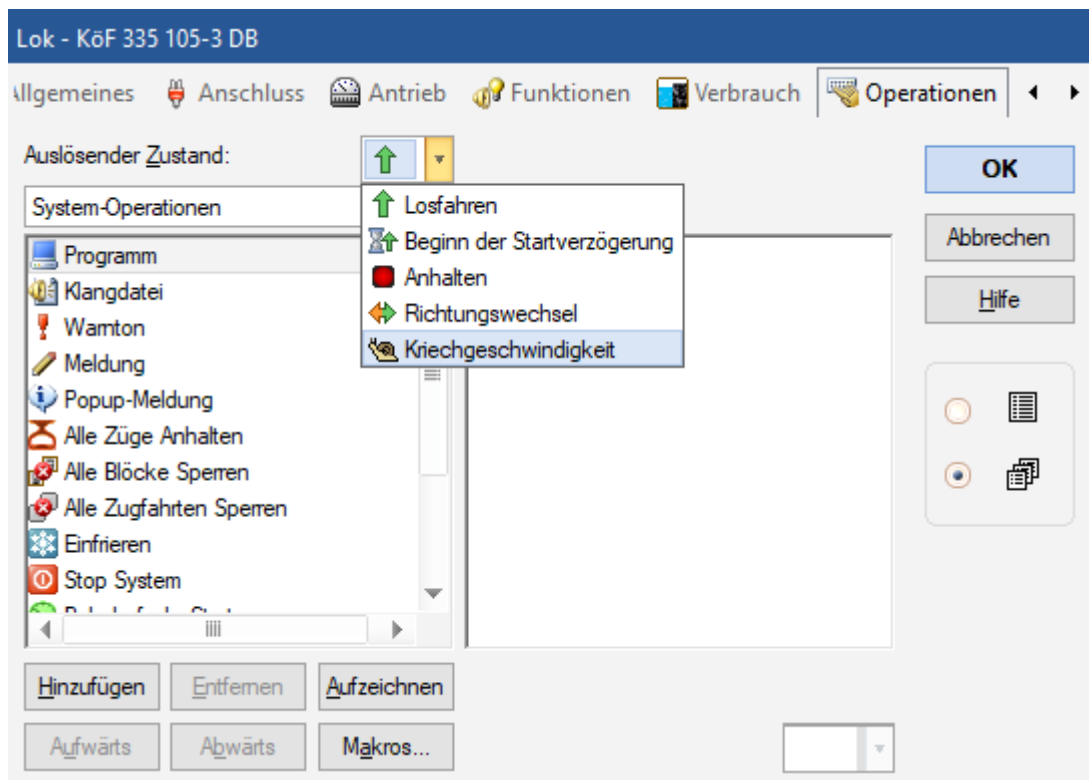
Lok - KöF 335 105-3 DB

Allgemeines Anschluss Antrieb Funktionen Verbrauch Operationen

Auslösender Zustand:

Losfahren
Beginn der Startverzögerung
Anhalten
Richtungswechsel
Kriechgeschwindigkeit

OK
Abbrechen
Hilfe

System-Operationen

Programm
Klangdatei
Warnton
Meldung
Popup-Meldung
Alle Züge Anhalten
Alle Blöcke Sperren
Alle Zugfahrten Sperren
Einfrieren
Stop System
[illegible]

Hinzufügen Entfernen Aufzeichnen
Aufwärts Abwärts Makros...